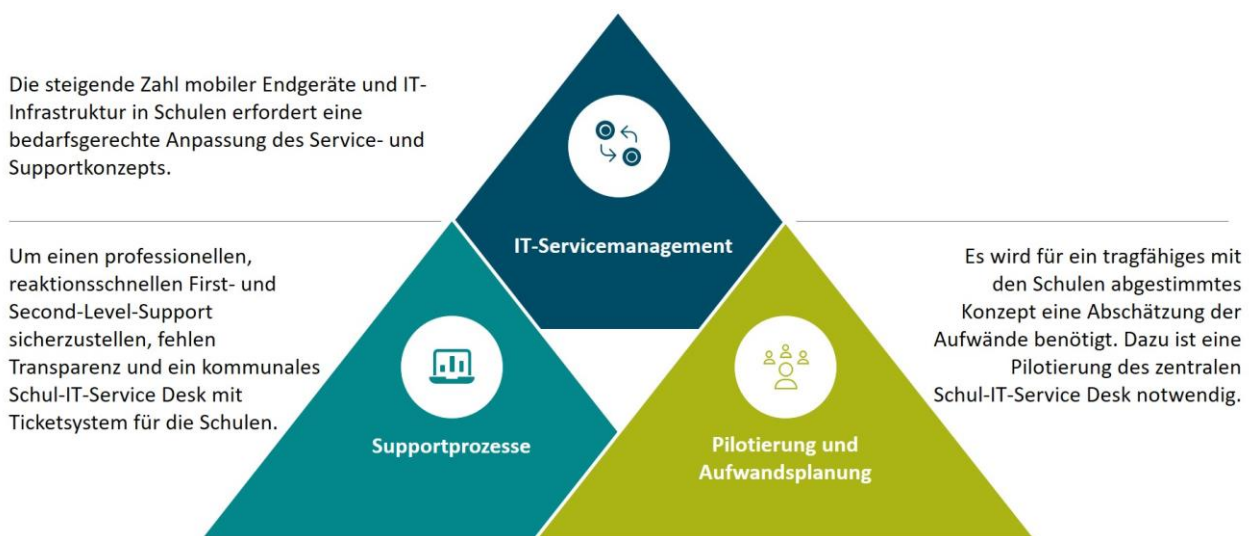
Die steigende Zahl mobiler Endgeräte und IT-Infrastruktur in Schulen erfordert eine bedarfsgerechte Anpassung des Service- und Supportkonzepts.

IT-Servicemanagement

Um einen professionellen, reaktionsschnellen First- und Second-Level-Support sicherzustellen, fehlen Transparenz und ein kommunales Schul-IT-Service Desk mit Ticketsystem für die Schulen.

Es wird für ein tragfähiges mit den Schulen abgestimmtes Konzept eine Abschätzung der Aufwände benötigt. Dazu ist eine Pilotierung des zentralen Schul-IT-Service Desk notwendig.

Supportprozesse

Pilotierung und Aufwandsplanung